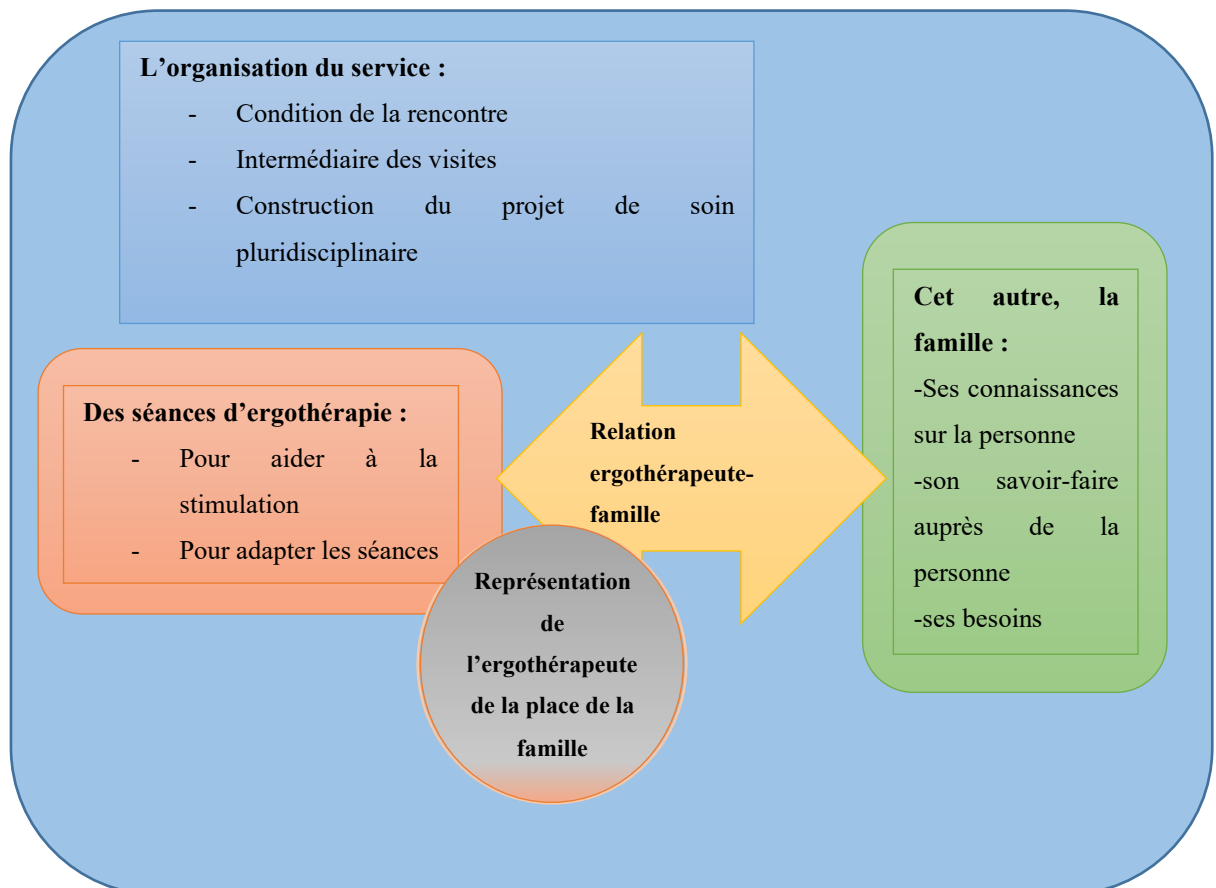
L’organisation du service :

- Condition de la rencontre
- Intermédiaire des visites
- Construction du projet de soin pluridisciplinaire

Des séances d’ergothérapie :

- Pour aider à la stimulation
- Pour adapter les séances

Relation ergothérapeute-famille

Représentation de l’ergothérapeute de la place de la famille

Cet autre, la famille :
-Ses connaissances sur la personne
-son savoir-faire auprès de la personne
-ses besoins